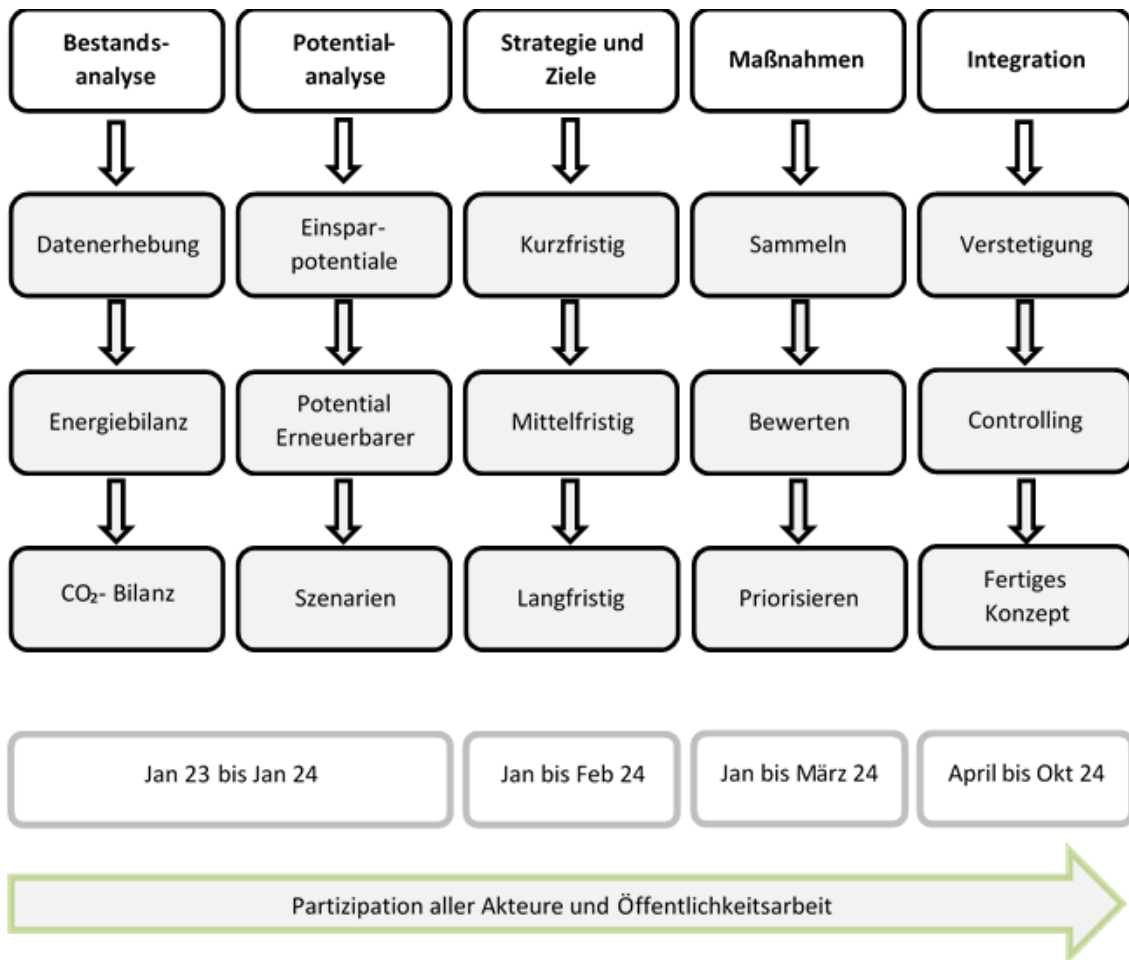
Bestandsanalyse

Datenerhebung

Energiebilanz

$CO_2$- Bilanz

Potentialanalyse

Einsparpotentiale

Potential Erneuerbarer

Szenarien

Strategie und Ziele

Kurzfristig

Mittelfristig

Langfristig

Maßnahmen

Sammeln

Bewerten

Priorisieren

Integration

Verstetigung

Controlling

Fertiges Konzept

Jan 23 bis Jan 24

Jan bis Feb 24

Jan bis März 24

April bis Okt 24

Partizipation aller Akteure und Öffentlichkeitsarbeit